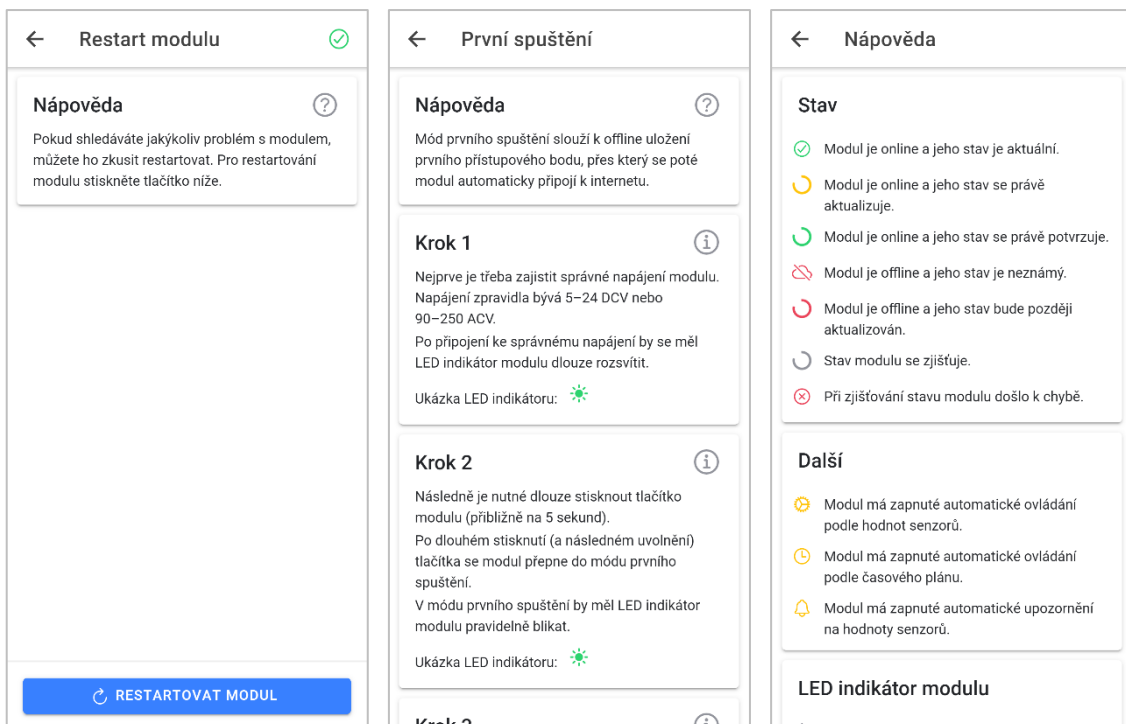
Restart modulu

Nápověda

Pokud shledáváte jakýkoliv problém s modulem, můžete ho zkusit restartovat. Pro restartování modulu stiskněte tlačítko níže.

RESTARTOVAT MODUL

První spuštění

Nápověda

Mód prvního spuštění slouží k offline uložení prvního přístupového bodu, přes který se poté modul automaticky připojí k internetu.

Krok 1

Nejprve je třeba zajistit správné napájení modulu. Napájení zpravidla bývá 5–24 DCV nebo 90–250 ACV.
Po připojení ke správnému napájení by se měl LED indikátor modulu dlouze rozsvítit.

Ukázka LED indikátoru:

Krok 2

Následně je nutné dlouze stisknout tlačítko modulu (přibližně na 5 sekund).
Po dlouhém stisknutí (a následném uvolnění) tlačítka se modul přepne do módu prvního spuštění.
V módu prvního spuštění by měl LED indikátor modulu pravidelně blikat.

Ukázka LED indikátoru:

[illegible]

Nápověda

Stav

Modul je online a jeho stav je aktuální.

Modul je online a jeho stav se právě aktualizuje.

Modul je online a jeho stav se právě potvrzuje.

Modul je offline a jeho stav je neznámý.

Modul je offline a jeho stav bude později aktualizován.

Stav modulu se zjišťuje.

Při zjišťování stavu modulu došlo k chybě.

Další

Modul má zapnuté automatické ovládání podle hodnot senzorů.

Modul má zapnuté automatické ovládání podle časového plánu.

Modul má zapnuté automatické upozornění na hodnoty senzorů.

LED indikátor modulu